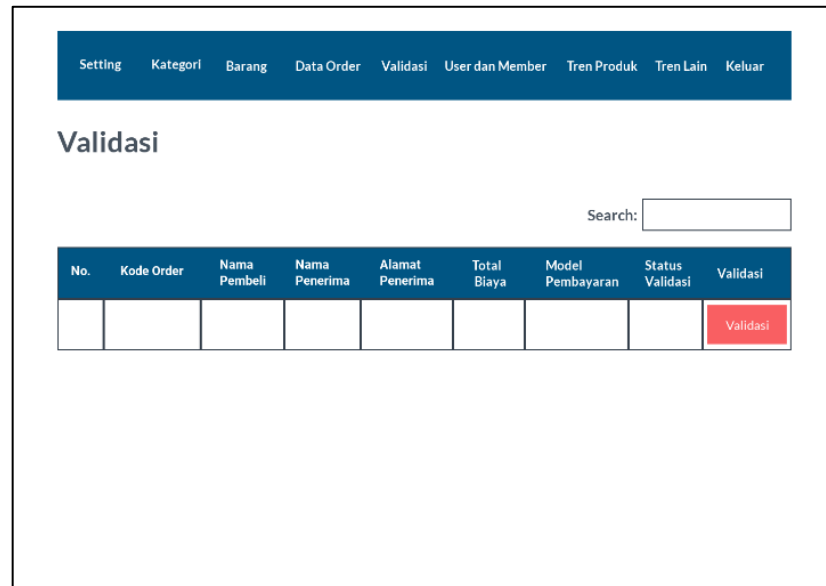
Setting Kategori Barang Data Order Validasi User dan Member Tren Produk Tren Lain Keluar

Validasi

Search:

| No. | Kode Order | Nama Pembeli | Nama Penerima | Alamat Penerima | Total Biaya | Model Pembayaran | Status Validasi | Validasi |
|---|---|---|---|---|---|---|---|---|
| | | | | | | | | Validasi |